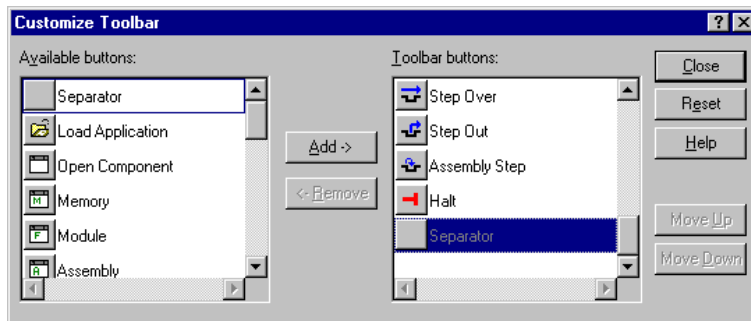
Customize Toolbar

Available buttons:

Separator

Load Application

Open Component

Memory

Module

Assembly

Add ->

<- Remove

Toolbar buttons:

Step Over

Step Out

Assembly Step

Halt

Separator

Close

Reset

Help

Move Up

Move Down